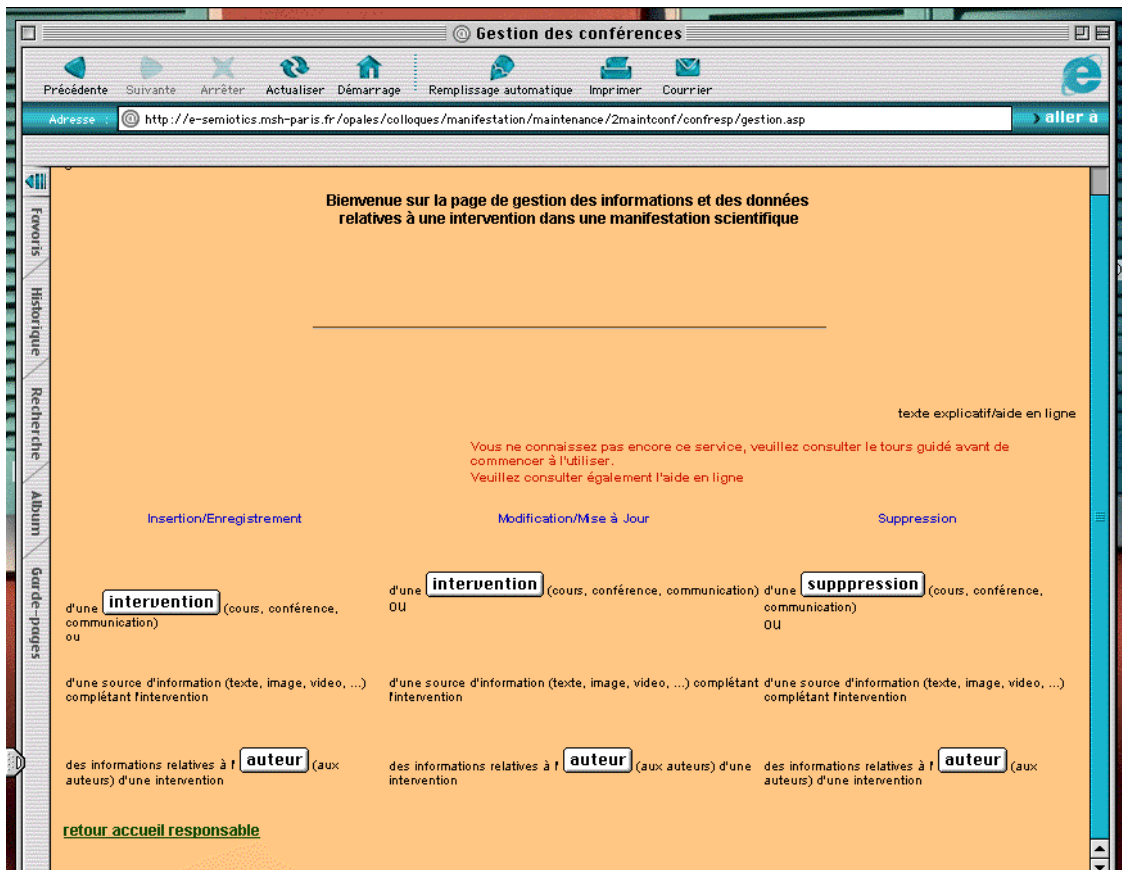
Gestion des conférences

Précédente Suivante Arrêter Actualiser Démarrage Remplissage automatique Imprimer Courrier

Adresse : http://e-semiotics.msh-paris.fr/opales/colloques/manifestation/maintenance/2maintconf/confresp/gestion.asp

aller à

Favoris Historique Recherche Album Garde-pages

Bienvenue sur la page de gestion des informations et des données relatives à une intervention dans une manifestation scientifique

texte explicatif/aide en ligne

Vous ne connaissez pas encore ce service, veuillez consulter le tours guidé avant de commencer à l'utiliser.
Veuillez consulter également l'aide en ligne

Insertion/Enregistrement

d'une intervention (cours, conférence, communication)
ou

d'une source d'information (texte, image, video, ...) complétant l'intervention

des informations relatives à l' auteur (aux auteurs) d'une intervention

Modification/Mise à Jour

d'une intervention (cours, conférence, communication)
ou

d'une source d'information (texte, image, video, ...) complétant l'intervention

des informations relatives à l' auteur (aux auteurs) d'une intervention

Suppression

d'une supppression (cours, conférence, communication)
ou

d'une source d'information (texte, image, video, ...) complétant l'intervention

des informations relatives à l' auteur (aux auteurs) d'une intervention

retour accueil responsable